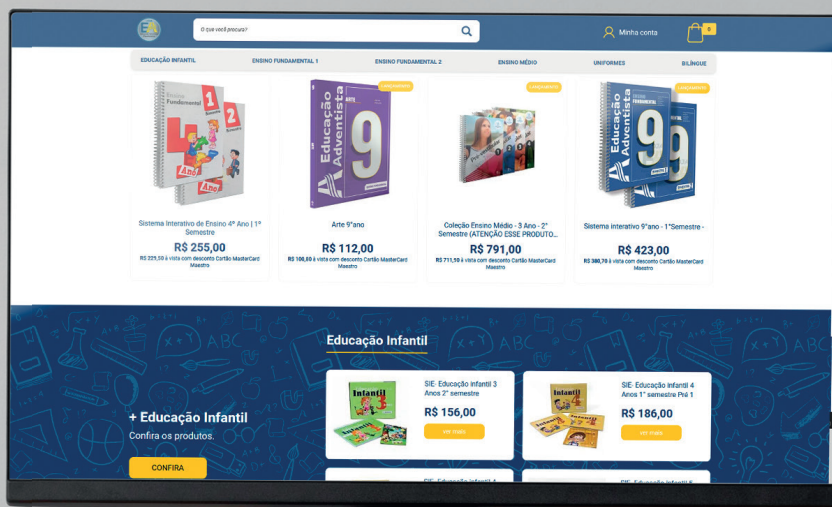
O que você procura?

Minha conta

0

EDUCAÇÃO INFANTIL
ENSINO FUNDAMENTAL 1
ENSINO FUNDAMENTAL 2
ENSINO MÉDIO
UNIFORMES
BILÍNGUE

Ensino Fundamental 4º Ano 1 2 Semestre

Lançamento
Educação Adventista 9 ARTE

Lançamento

Lançamento
Educação Adventista 9 9

Sistema Interativo de Ensino 4º Ano | 1º Semestre
R$ 255,00
R$ 229,50 à vista com desconto Cartão MasterCard Maestro

Arte 9°ano
R$ 112,00
R$ 100,80 à vista com desconto Cartão MasterCard Maestro

Coleção Ensino Médio - 3 Ano - 2° Semestre (ATENÇÃO ESSE PRODUTO...
R$ 791,00
R$ 711,90 à vista com desconto Cartão MasterCard Maestro

Sistema interativo 9°ano - 1°Semestre -
R$ 423,00
R$ 380,70 à vista com desconto Cartão MasterCard Maestro

Educação Infantil

+ Educação Infantil
Confira os produtos.
CONFIRA

Infantil
SIE- Educação infantil 3 Anos 2° semestre
R$ 156,00
ver mais

Infantil
SIE- Educação Infantil 4 Anos 1° semestre Pré 1
R$ 186,00
ver mais

SIE- Educação Infantil 4
SIE- Educação Infantil 5